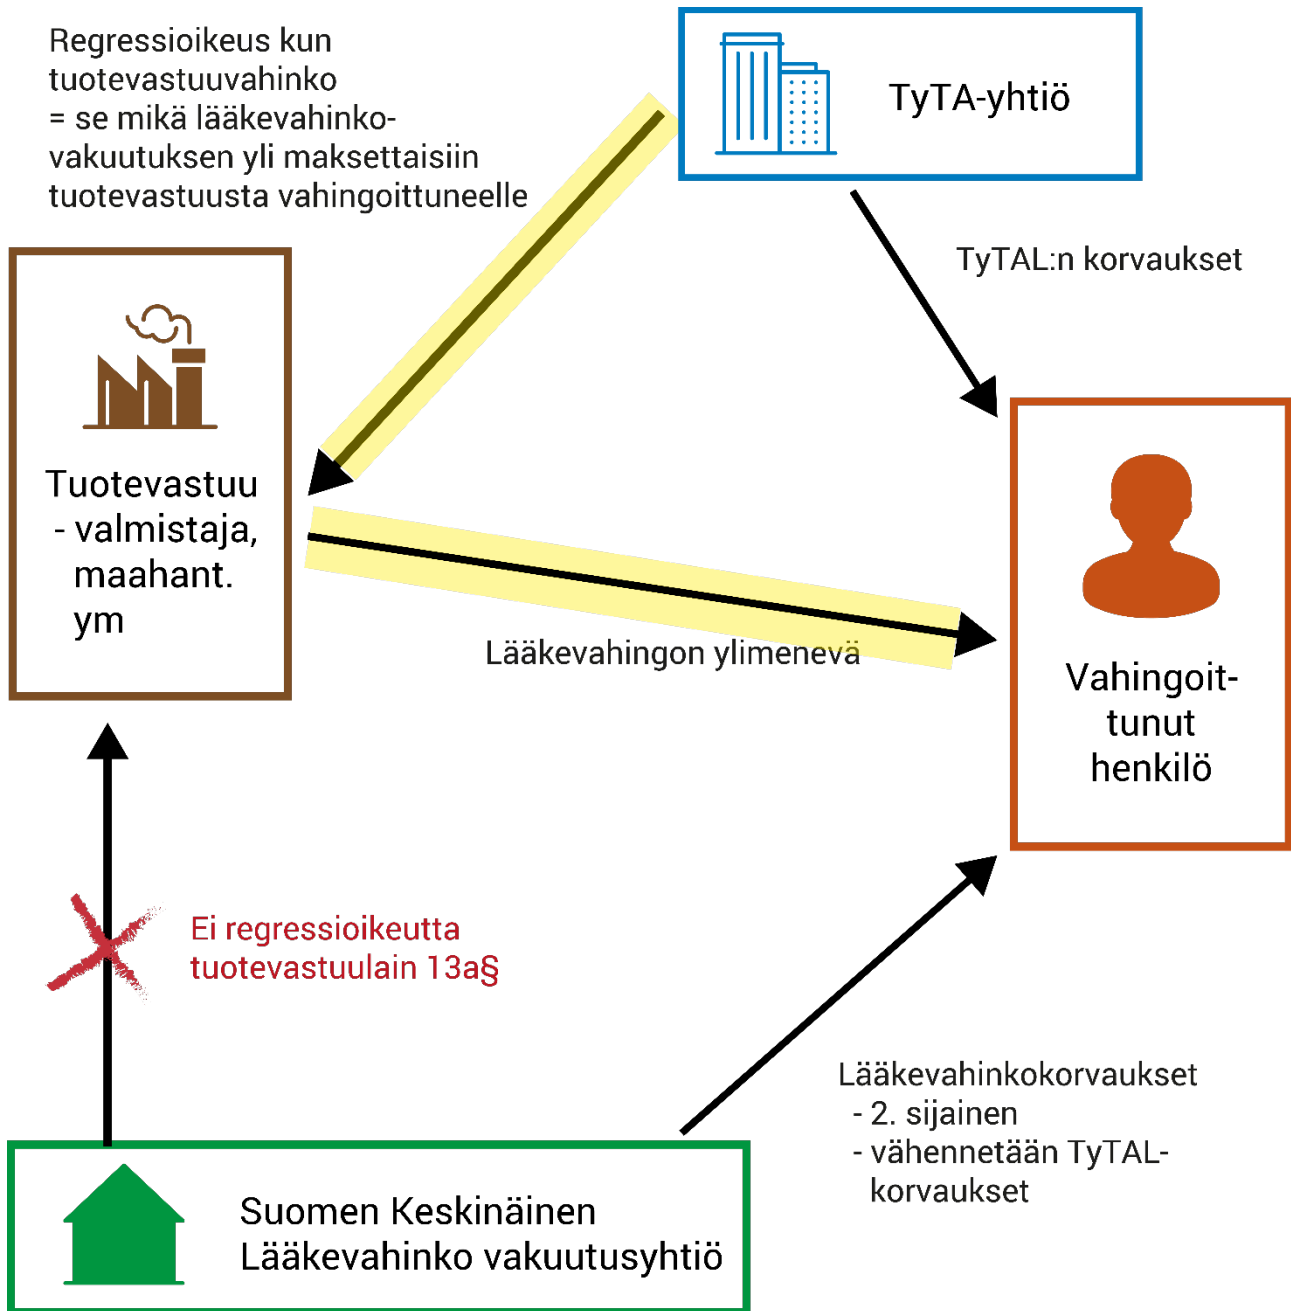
Regressioikeus kun tuotevastuuvahinko = se mikä lääkevahinkovakuutuksen yli maksettaisiin tuotevastuusta vahingoittuneelle

TyTA-yhtiö

TyTAL:n korvaukset

Tuotevastuu - valmistaja, maahant. ym

Lääkevahingon ylimenevä

Vahingoittunut henkilö

Ei regressioikeutta tuotevastuulain 13a§

Lääkevahinkokorvaukset
- 2. sijainen
- vähennetään TyTAL-korvaukset

Suomen Keskinäinen Lääkevahinko vakuutusyhtiö